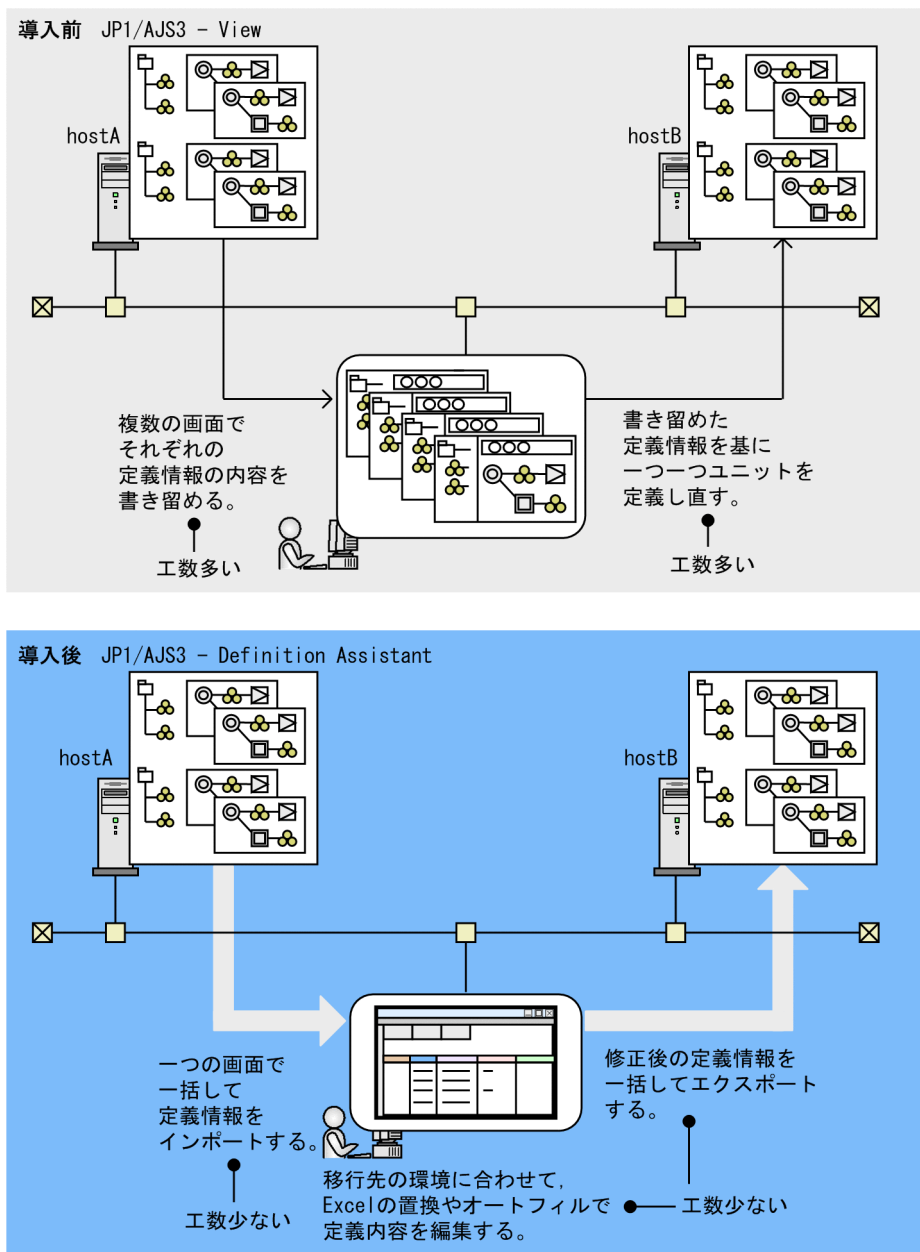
導入前 JP1/AJS3 - View

hostA

hostB

複数の画面で
それぞれの
定義情報の内容を
書き留める。

工数多い

書き留めた
定義情報を基に
一つ一つユニットを
定義し直す。

工数多い

導入後 JP1/AJS3 - Definition Assistant

hostA

hostB

一つの画面で
一括して
定義情報を
インポートする。

工数少ない

修正後の定義情報を
一括してエクスポート
する。

移行先の環境に合わせて，
Excelの置換やオートフィルで
定義内容を編集する。

工数少ない